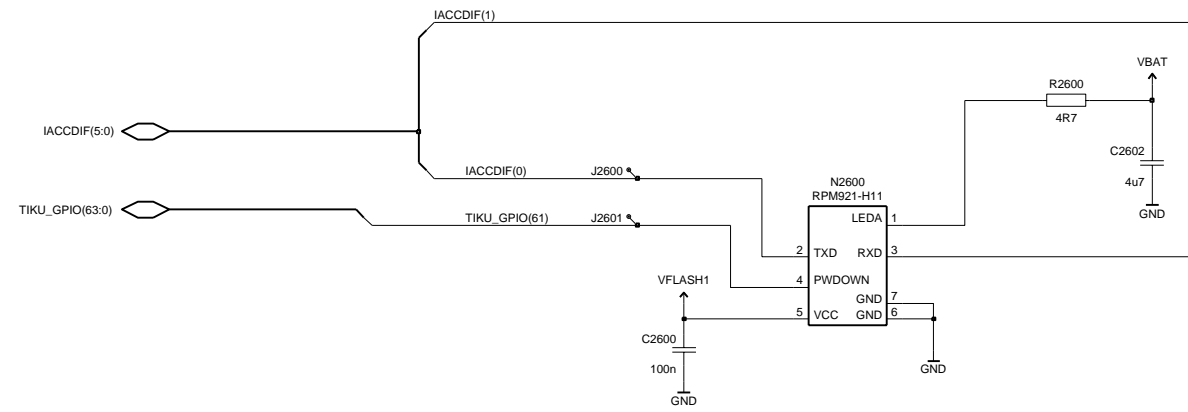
IACCDIF(1)

VBAT

R2600

4R7

IACCDIF(5:0)

C2602

4u7

GND

N2600
RPM921-H11

IACCDIF(0)

J2600

TIKU_GPIO(63:0)

TIKU_GPIO(61)

J2601

LEDA 1

2 TXD

RXD 3

VFLASH1

4 PWDOWN

GND 7

5 VCC

GND 6

C2600

100n

GND

GND